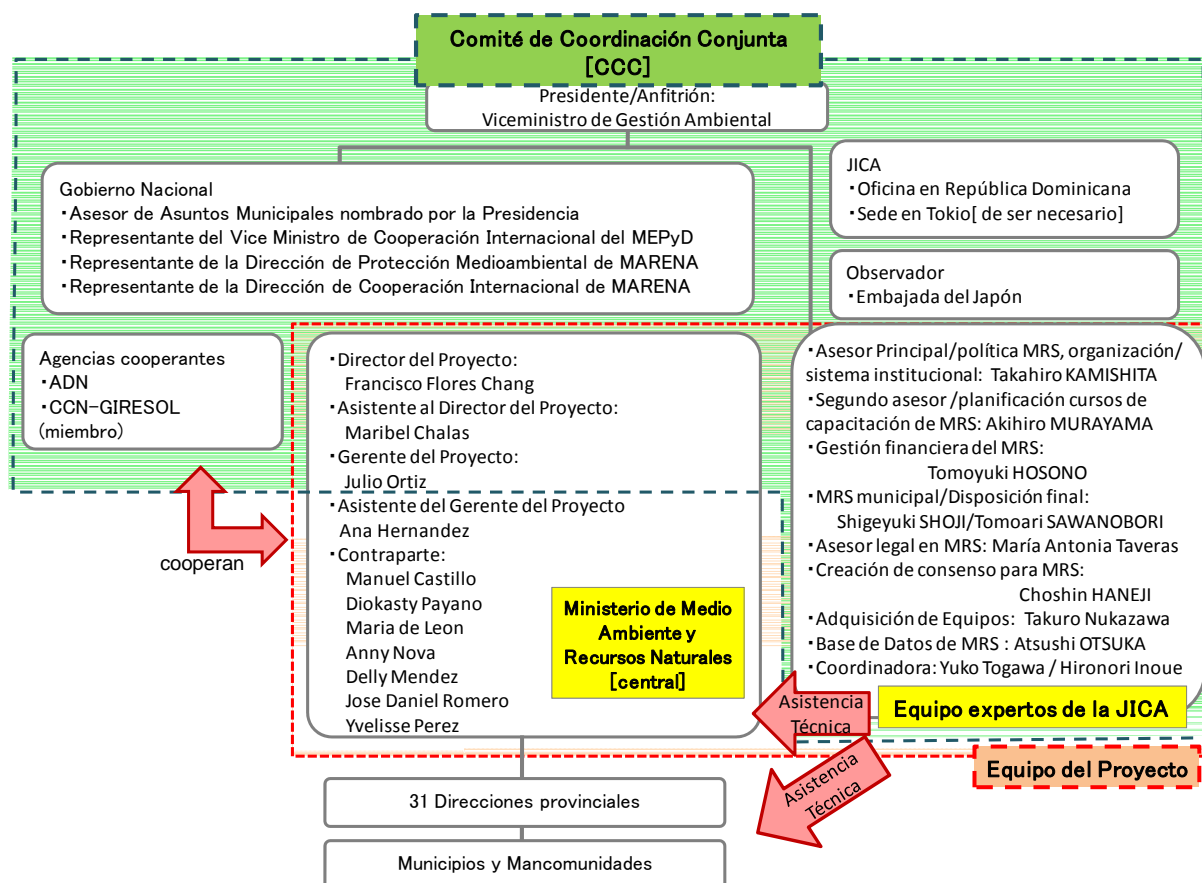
Comité de Coordinación Conjunta [CCC]

Presidente/Anfitrión:
Viceministro de Gestión Ambiental

Gobierno Nacional
・Asesor de Asuntos Municipales nombrado por la Presidencia
・Representante del Vice Ministro de Cooperación Internacional del MEPyD
・Representante de la Dirección de Protección Medioambiental de MARENA
・Representante de la Dirección de Cooperación Internacional de MARENA

JICA
・Oficina en República Dominicana
・Sede en Tokio[ de ser necesario]

Observador
・Embajada del Japón

Agencias cooperantes
・ADN
・CCN-GIRESOL
(miembro)

cooperan

・Director del Proyecto:
Francisco Flores Chang
・Asistente al Director del Proyecto:
Maribel Chalas
・Gerente del Proyecto:
Julio Ortiz
・Asistente del Gerente del Proyecto
Ana Hernandez
・Contraparte:
Manuel Castillo
Diokasty Payano
Maria de Leon
Anny Nova
Delly Mendez
Jose Daniel Romero
Yvelisse Perez

Ministerio de Medio Ambiente y Recursos Naturales [central]

・Asesor Principal/política MRS, organización/ sistema institucional: Takahiro KAMISHITA
・Segundo asesor /planificación cursos de capacitación de MRS: Akihiro MURAYAMA
・Gestión financiera del MRS:
Tomoyuki HOSONO
・MRS municipal/Disposición final:
Shigeyuki SHOJI/Tomoari SAWANOBORI
・Asesor legal en MRS: María Antonia Taveras
・Creación de consenso para MRS:
Choshin HANEJI
・Adquisición de Equipos: Takuro Nukazawa
・Base de Datos de MRS : Atsushi OTSUKA
・Coordinadora: Yuko Togawa / Hironori Inoue

Asistencia Técnica

Equipo expertos de la JICA

Asistencia Técnica

Equipo del Proyecto

31 Direcciones provinciales

Municipios y Mancomunidades